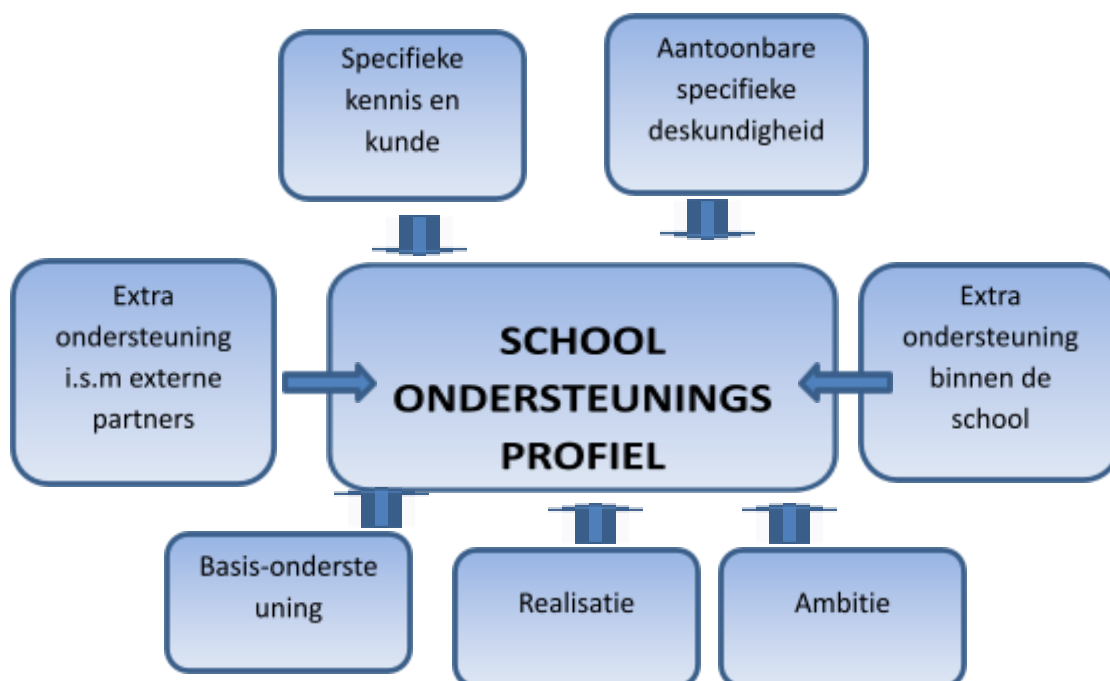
Specifieke kennis en kunde

Aantoonbare specifieke deskundigheid

Extra ondersteuning i.s.m externe partners

SCHOOL ONDERSTEUNINGS PROFIEL

Extra ondersteuning binnen de school

Basis-onderste uning

Realisatie

Ambitie